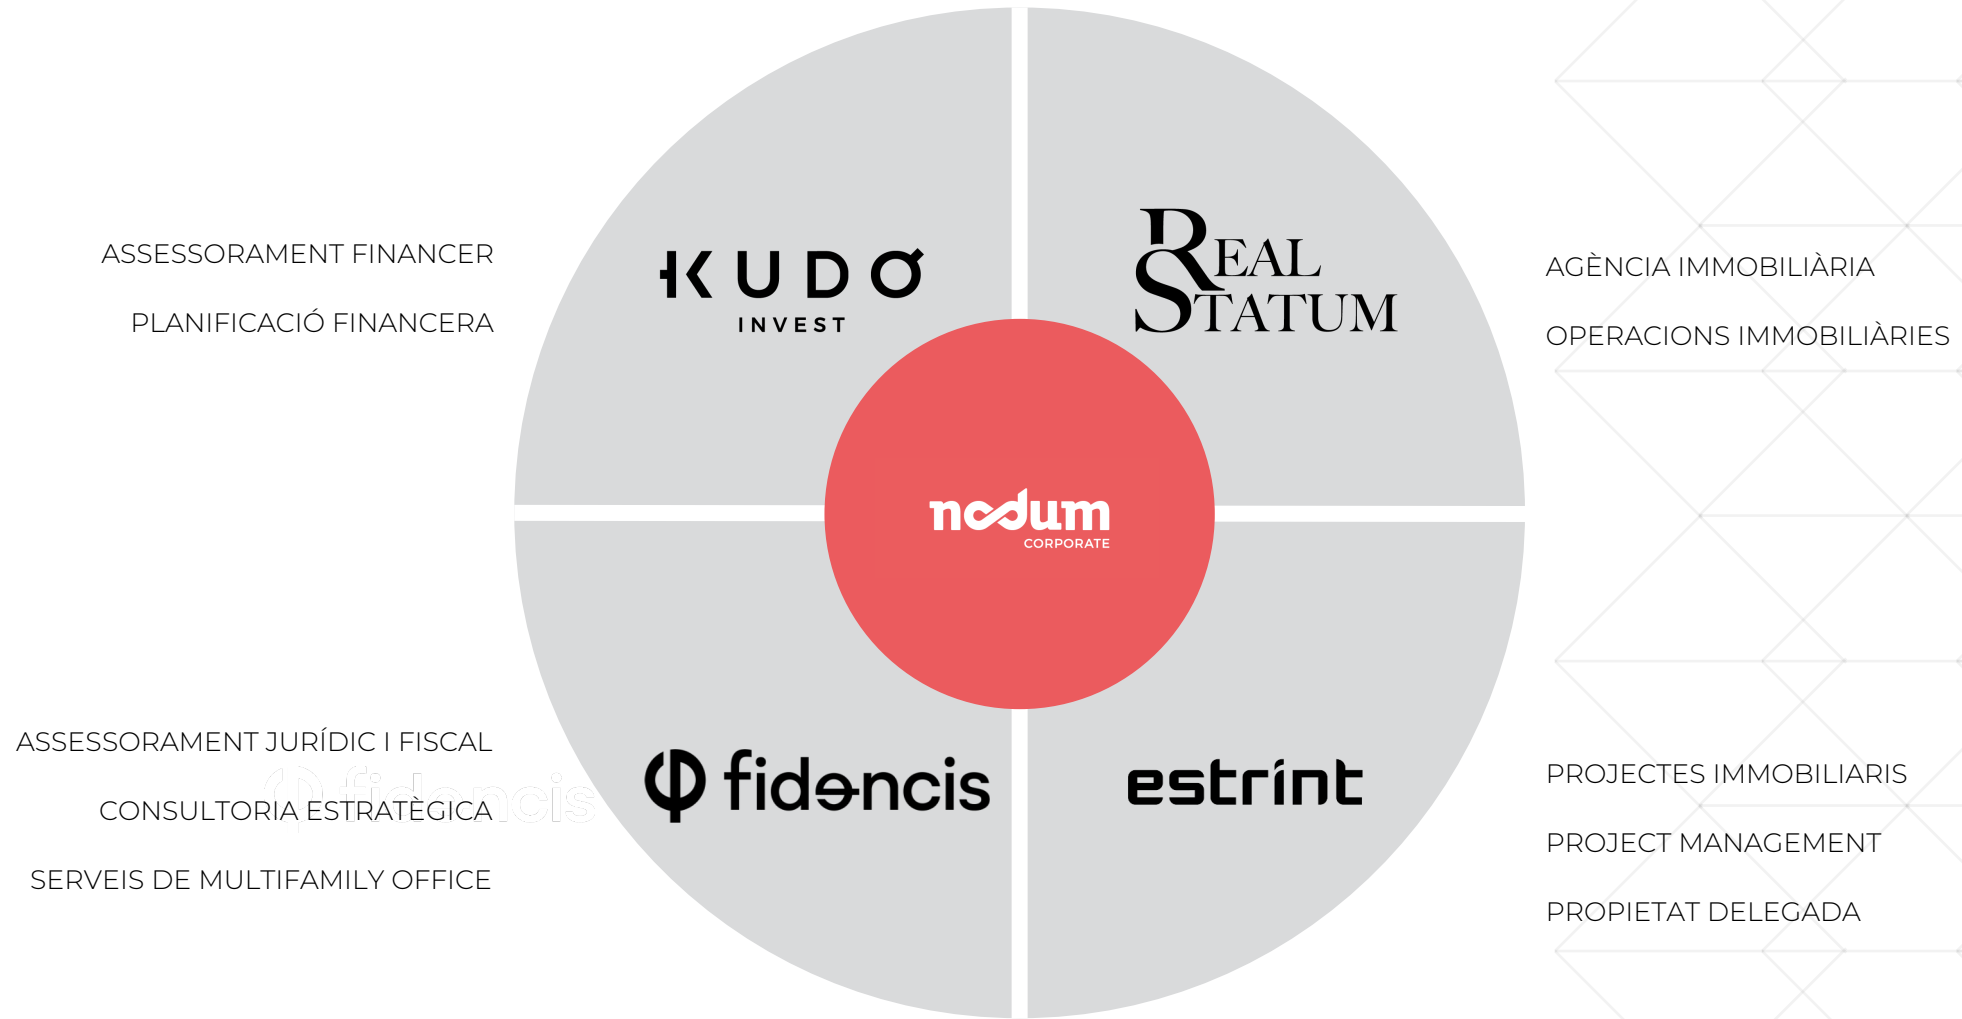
ASSESSORAMENT FINANCER

PLANIFICACIÓ FINANCERA

KUDO
INVEST

REAL
STATUM

AGÈNCIA IMMOBILIÀRIA

OPERACIONS IMMOBILIÀRIES

nodum
CORPORATE

ASSESSORAMENT JURÍDIC I FISCAL

CONSULTORIA ESTRATÈGICA

SERVEIS DE MULTIFAMILY OFFICE

fidencis

estrint

PROJECTES IMMOBILIARIS

PROJECT MANAGEMENT

PROPIETAT DELEGADA